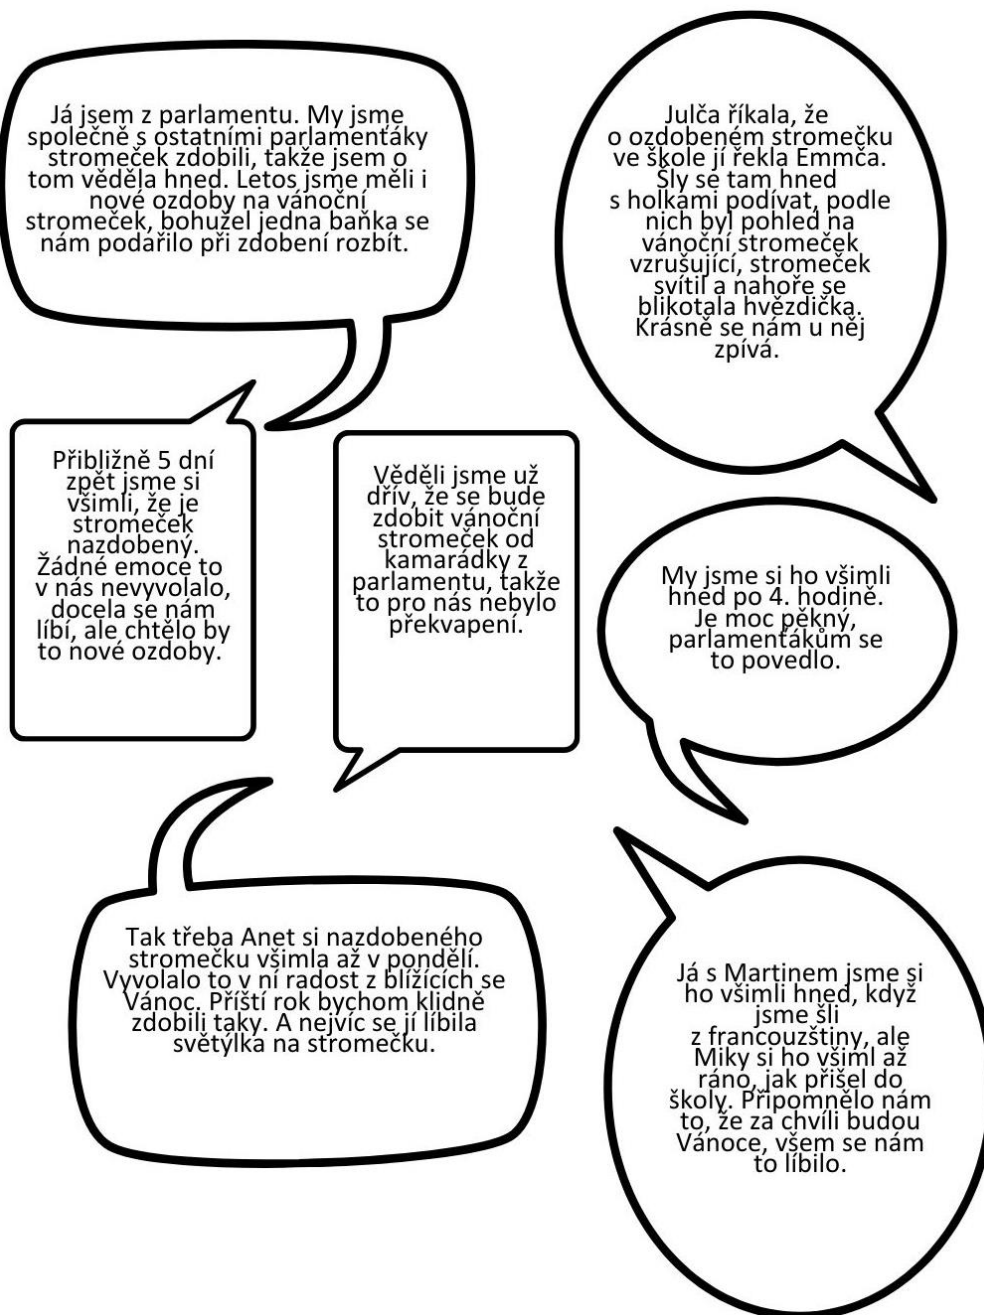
Já jsem z parlamentu. My jsme společně s ostatními parlamenťáky stromeček zdobili, takže jsem o tom věděla hned. Letos jsme měli i nové ozdoby na vánoční stromeček, bohužel jedna baňka se nám podařilo při zdobení rozbít.

Julča říkala, že o ozdobeném stromečku ve škole jí řekla Emmča. Šly se tam hned s holkami podívat, podle nich byl pohled na vánoční stromeček vzrušující, stromeček svítil a nahoře se blikotala hvězdička. Krásně se nám u něj zpívá.

Přibližně 5 dní zpět jsme si všimli, že je stromeček nazdobený. Žádné emoce to v nás nevyvolalo, docela se nám líbí, ale chtělo by to nové ozdoby.

Věděli jsme už dřív, že se bude zdobit vánoční stromeček od kamarádky z parlamentu, takže to pro nás nebylo překvapení.

My jsme si ho všimli hned po 4. hodině. Je moc pěkný, parlamenťákům se to povedlo.

Tak třeba Anet si nazdobeného stromečku všimla až v pondělí. Vyvolalo to v ní radost z blížících se Vánoc. Příští rok bychom klidně zdobili taky. A nejvíc se jí líbila světýlka na stromečku.

Já s Martinem jsme si ho všimli hned, když jsme šli z francouzštiny, ale Miky si ho všiml až ráno, jak přišel do školy. Připomnělo nám to, že za chvíli budou Vánoce, všem se nám to líbilo.